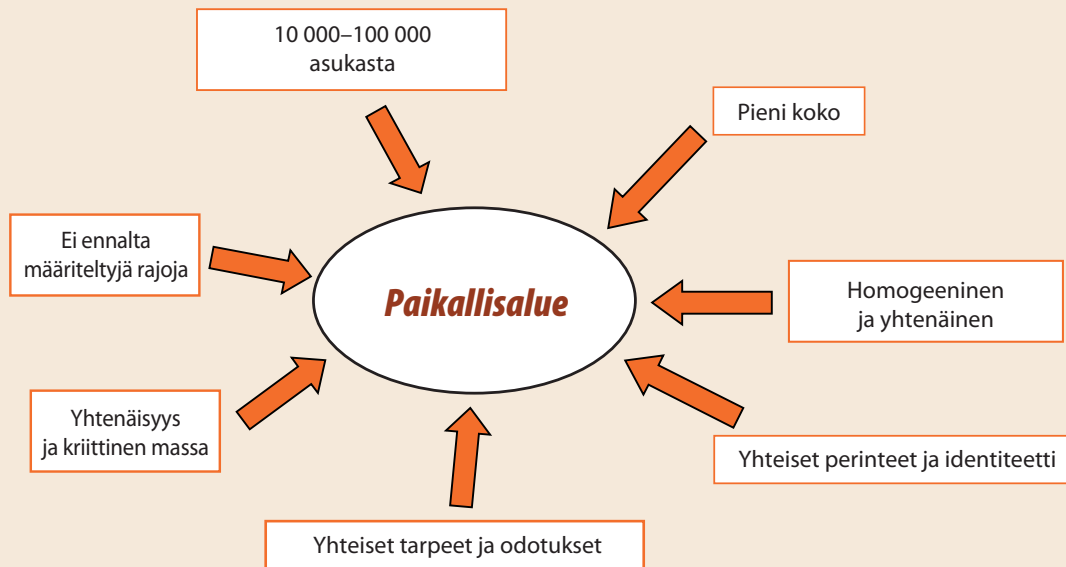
10 000–100 000 asukasta

Pieni koko

Ei ennalta määriteltyjä rajoja

Paikallisalue

Homogeeninen ja yhtenäinen

Yhtenäisyys ja kriittinen massa

Yhteiset perinteet ja identiteetti

Yhteiset tarpeet ja odotukset